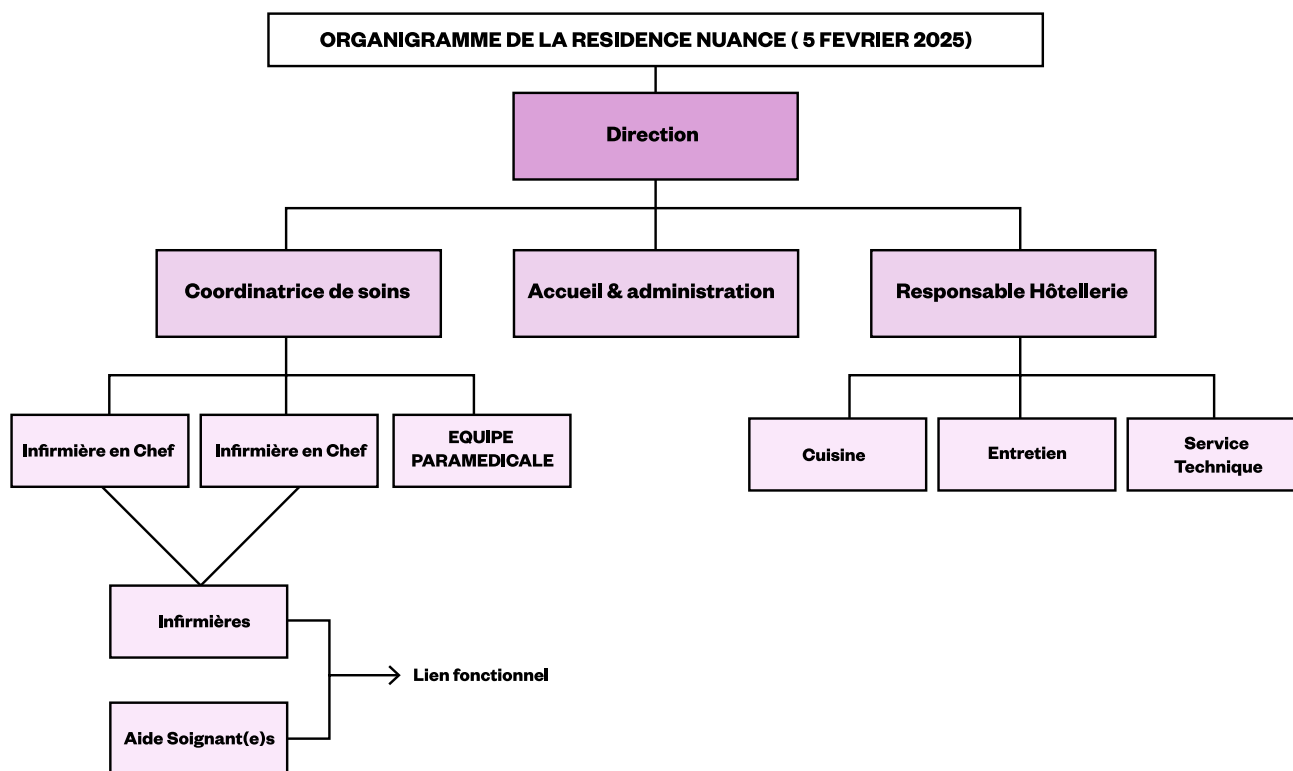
ORGANIGRAMME DE LA RESIDENCE NUANCE ( 5 FEVRIER 2025)

Direction

Coordinatrice de soins

Accueil & administration

Responsable Hôtellerie

Infirmière en Chef

Infirmière en Chef

EQUIPE PARAMEDICALE

Cuisine

Entretien

Service Technique

Infirmières

Lien fonctionnel

Aide Soignant(e)s